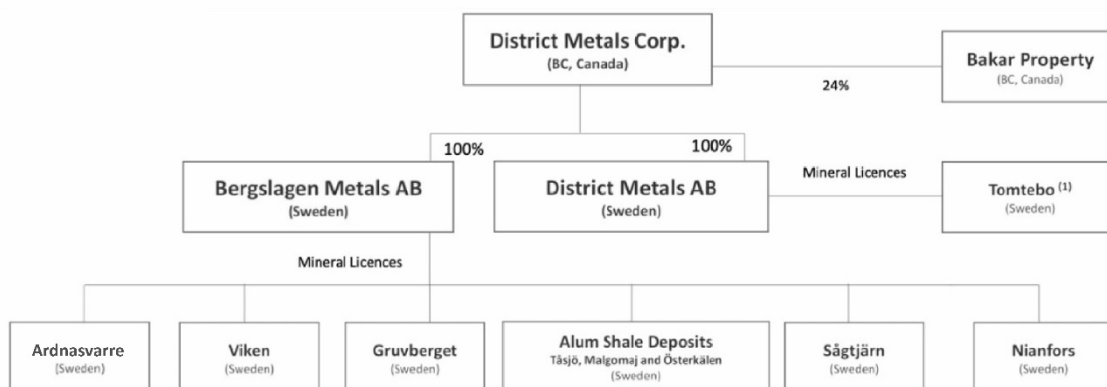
District Metals Corp.
(BC, Canada)

Bakar Property
(BC, Canada)

24%

100%

100%

Bergslagen Metals AB
(Sweden)

District Metals AB
(Sweden)

Mineral Licences

Tomtebo $^{(1)}$
(Sweden)

Mineral Licences

Ardnasvarre
(Sweden)

Viken
(Sweden)

Gruvberget
(Sweden)

Alum Shale Deposits
Tåsjö, Malgomaj and Österkälen
(Sweden)

Sågtjärn
(Sweden)

Nianfors
(Sweden)